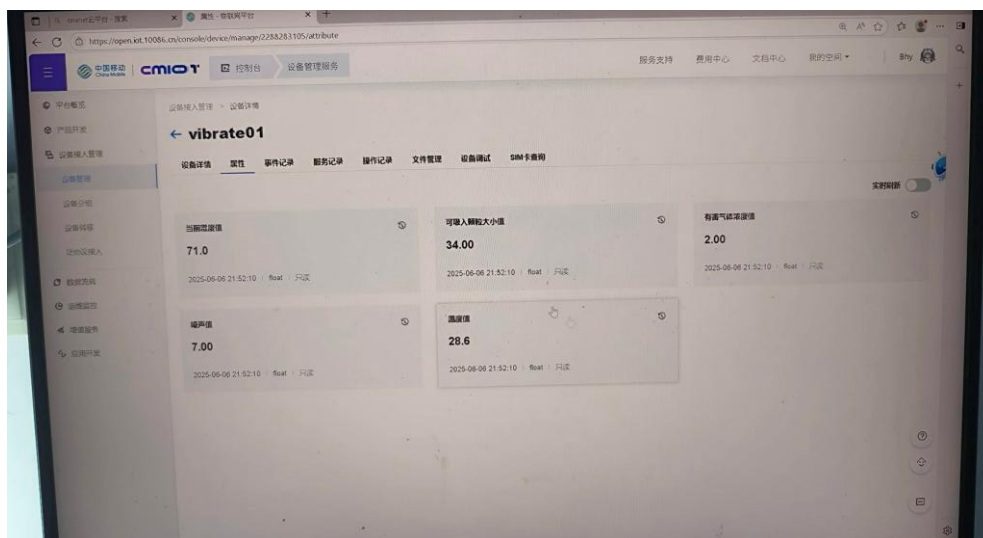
onenet云平台 - 搜索 | 属性 - 物联网平台

https://open.iot.10086.cn/console/device/manage/2288283105/attribute

中国移动 China Mobile | CMIOT | 控制台 | 设备管理服务

服务支持 费用中心 文档中心 我的空间 Bhy

平台概览
产品开发
设备接入管理
设备管理
设备分组
设备档案
泛协议接入
数据流转
运维监控
增值服务
应用开发

设备接入管理 > 设备详情

← vibrate01

设备详情 属性 事件记录 服务记录 操作记录 文件管理 设备调试 SIM卡查询

实时刷新

当前湿度值
71.0
2025-06-06 21:52:10 | float | 只读

可吸入颗粒大小值
34.00
2025-06-06 21:52:10 | float | 只读

有害气体浓度值
2.00
2025-06-06 21:52:10 | float | 只读

噪声值
7.00
2025-06-06 21:52:10 | float | 只读

温度值
28.6
2025-06-06 21:52:10 | float | 只读